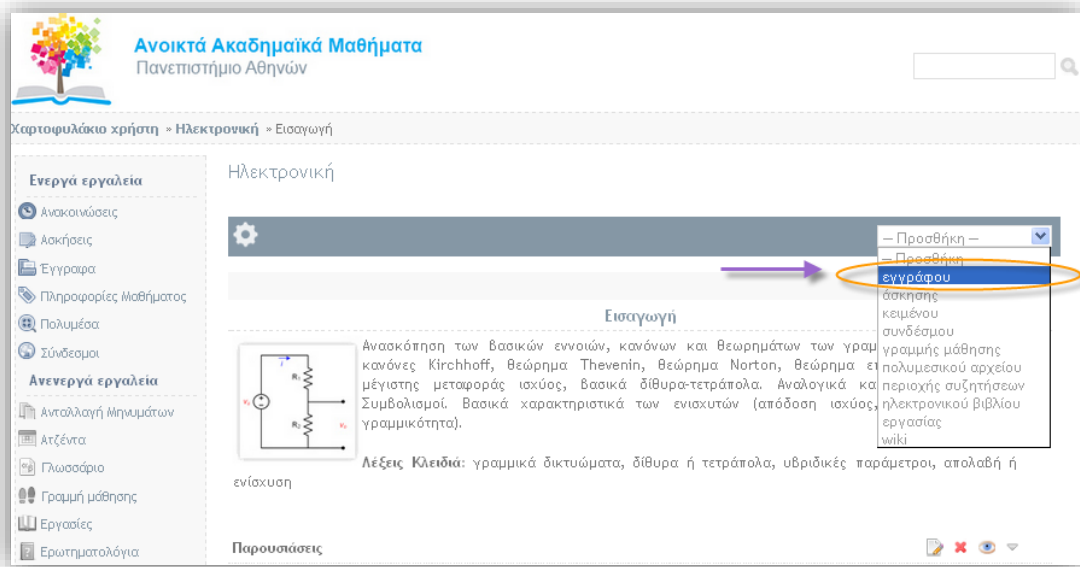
Ανοικτά Ακαδημαϊκά Μαθήματα
Πανεπιστήμιο Αθηνών

Χαρτοφυλάκιο χρήστη » Ηλεκτρονική » Εισαγωγή

Ενεργά εργαλεία
Ανακοινώσεις
Ασκήσεις
Έγγραφα
Πληροφορίες Μαθήματος
Πολυμέσα
Σύνδεσμοι
Ανενεργά εργαλεία
Ανταλλαγή Μηνυμάτων
Ατζέντα
Γλωσσάριο
Γραμμή μάθησης
Εργασίες
Ερωτηματολόγια

Ηλεκτρονική

-- Προσθήκη --
-- Προσθήκη --
εγγράφου
άσκησης
κειμένου
συνδέσμου
γραμμής μάθησης
πολυμεσικού αρχείου
περιοχής συζητήσεων
ηλεκτρονικού βιβλίου
εργασίας
wiki

Εισαγωγή

Ανασκόπηση των βασικών εννοιών, κανόνων και θεωρημάτων των γραμ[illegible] κανόνες Kirchhoff, θεώρημα Thevenin, θεώρημα Norton, θεώρημα ε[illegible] μέγιστης μεταφοράς ισχύος, βασικά δίθυρα-τετράπολα. Αναλογικά κα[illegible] Συμβολισμοί. Βασικά χαρακτηριστικά των ενισχυτών (απόδοση ισχύος,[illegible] γραμμικότητα).

Λέξεις Κλειδιά: γραμμικά δικτυώματα, δίθυρα ή τετράπολα, υβριδικές παράμετροι, απολαβή ή ενίσχυση

Παρουσιάσεις